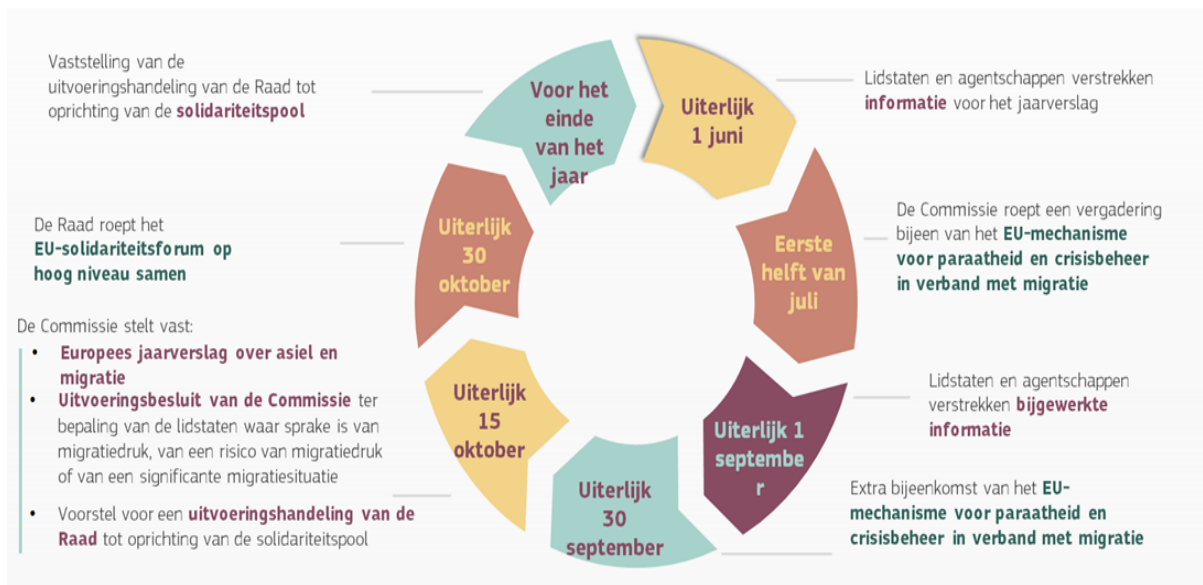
Vaststelling van de uitvoeringshandeling van de Raad tot oprichting van de solidariteitspool

Voor het einde van het jaar

Uiterlijk 1 juni

Lidstaten en agentschappen verstrekken informatie voor het jaarverslag

De Raad roept het EU-solidariteitsforum op hoog niveau samen

Uiterlijk 30 oktober

Eerste helft van juli

De Commissie roept een vergadering bijeen van het EU-mechanisme voor paraatheid en crisisbeheer in verband met migratie

De Commissie stelt vast:

- Europees jaarverslag over asiel en migratie
- Uitvoeringsbesluit van de Commissie ter bepaling van de lidstaten waar sprake is van migratiedruk, van een risico van migratiedruk of van een significante migratiesituatie
- Voorstel voor een uitvoeringshandeling van de Raad tot oprichting van de solidariteitspool

Uiterlijk 15 oktober

Uiterlijk 1 september

Lidstaten en agentschappen verstrekken bijgewerkte informatie

Uiterlijk 30 september

Extra bijeenkomst van het EU-mechanisme voor paraatheid en crisisbeheer in verband met migratie